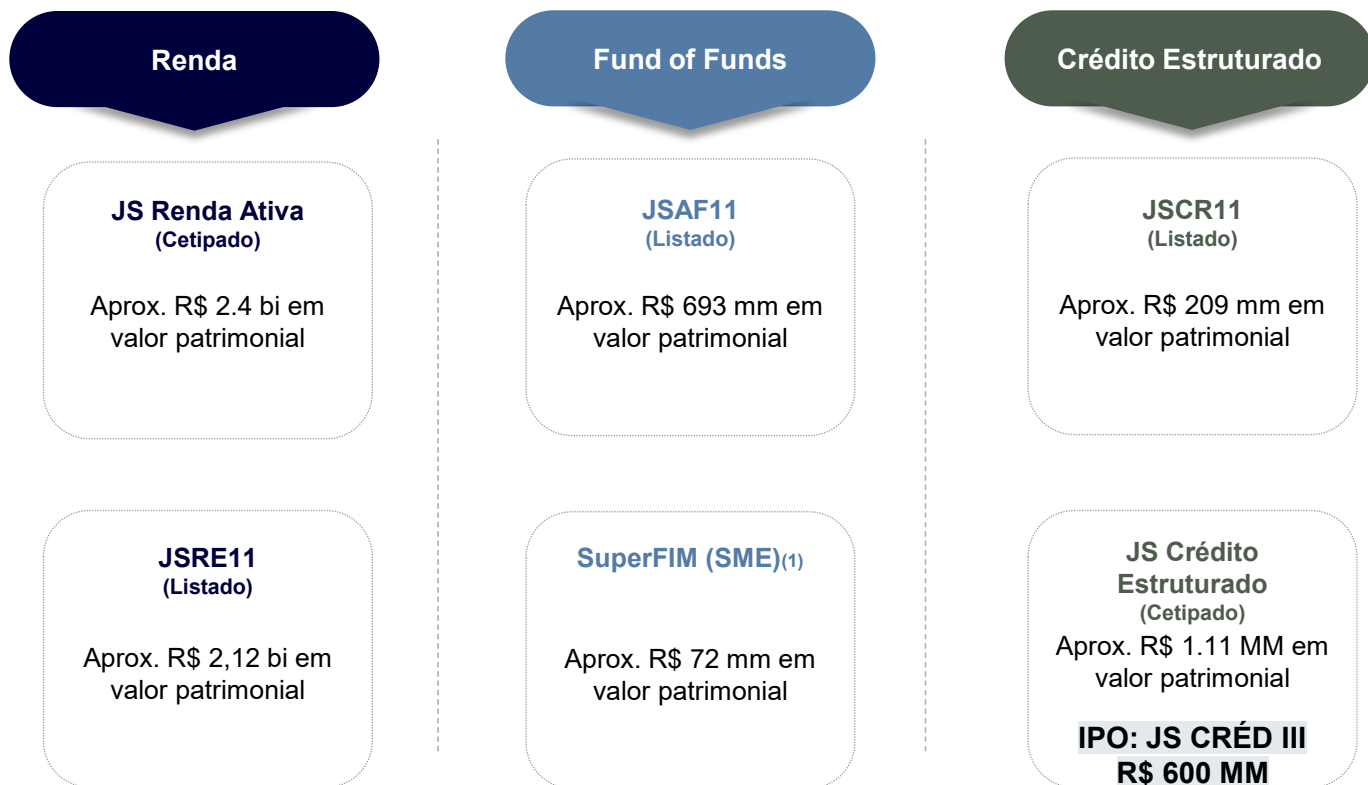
Renda

JS Renda Ativa
(Cetipado)

Aprox. R$ 2.4 bi em valor patrimonial

JSRE11
(Listado)

Aprox. R$ 2,12 bi em valor patrimonial

Fund of Funds

JSAF11
(Listado)

Aprox. R$ 693 mm em valor patrimonial

SuperFIM (SME)$_{(1)}$

Aprox. R$ 72 mm em valor patrimonial

Crédito Estruturado

JSCR11
(Listado)

Aprox. R$ 209 mm em valor patrimonial

JS Crédito Estruturado
(Cetipado)

Aprox. R$ 1.11 MM em valor patrimonial

IPO: JS CRÉD III
R$ 600 MM